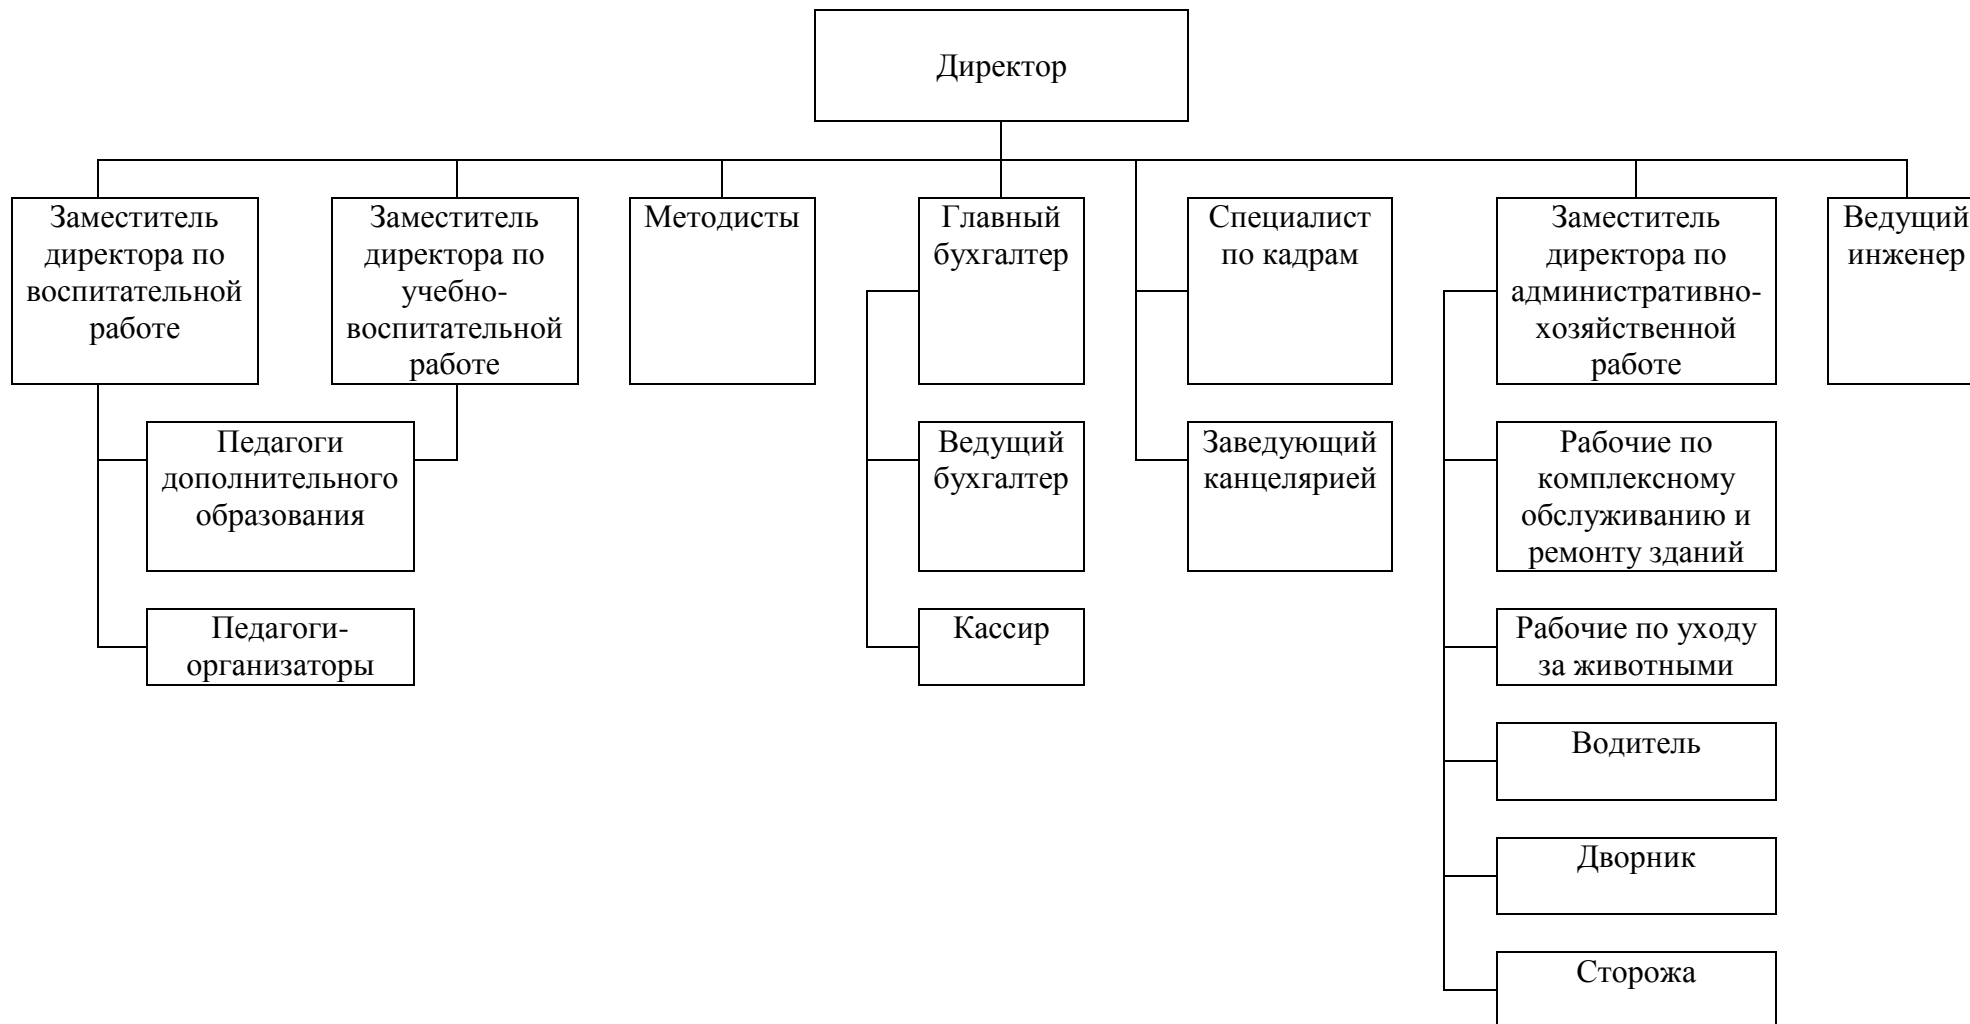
Директор

Заместитель директора по воспитательной работе

Заместитель директора по учебно-воспитательной работе

Методисты

Главный бухгалтер

Специалист по кадрам

Заместитель директора по административно-хозяйственной работе

Ведущий инженер

Педагоги дополнительного образования

Педагоги-организаторы

Ведущий бухгалтер

Кассир

Заведующий канцелярией

Рабочие по комплексному обслуживанию и ремонту зданий

Рабочие по уходу за животными

Водитель

Дворник

Сторожа